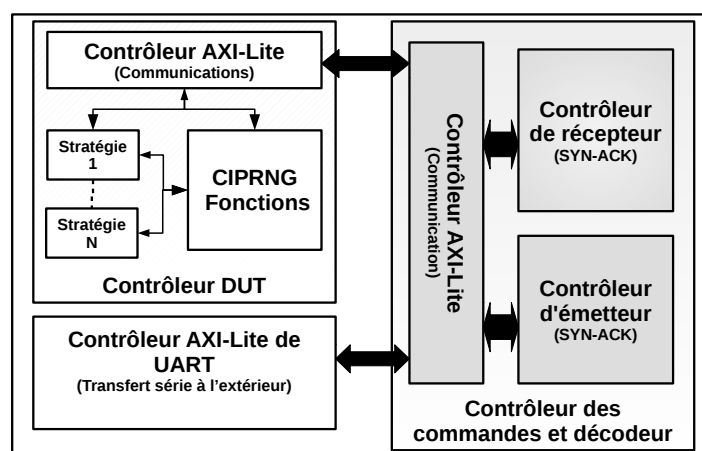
Contrôleur AXI-Lite
(Communications)

Stratégie 1

Stratégie N

CIPRNG Fonctions

Contrôleur DUT

Contrôleur AXI-Lite de UART
(Transfert série à l'extérieur)

Contrôleur AXI-Lite
(Communication)

Contrôleur de récepteur
(SYN-ACK)

Contrôleur d'émetteur
(SYN-ACK)

Contrôleur des commandes et décodeur